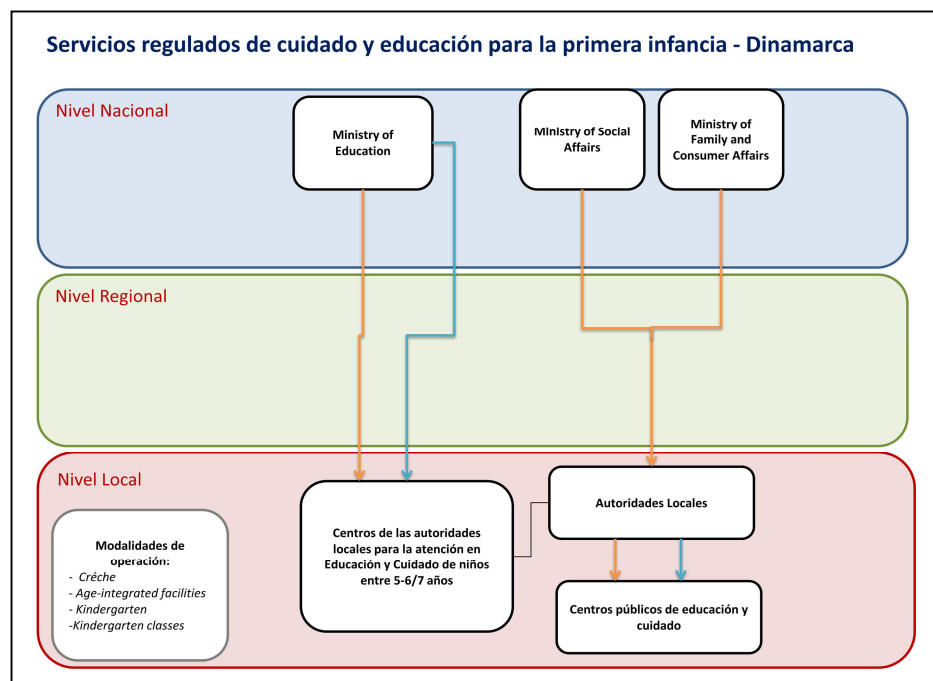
Servicios regulados de cuidado y educación para la primera infancia - Dinamarca

Nivel Nacional

Ministry of Education

MInistry of Social Affairs

Ministry of Family and Consumer Affairs

Nivel Regional

Nivel Local

Modalidades de operación:
- Créche
- Age-integrated facilities
- Kindergarten
-Kindergarten classes

Centros de las autoridades locales para la atención en Educación y Cuidado de niños entre 5-6/7 años

Autoridades Locales

Centros públicos de educación y cuidado